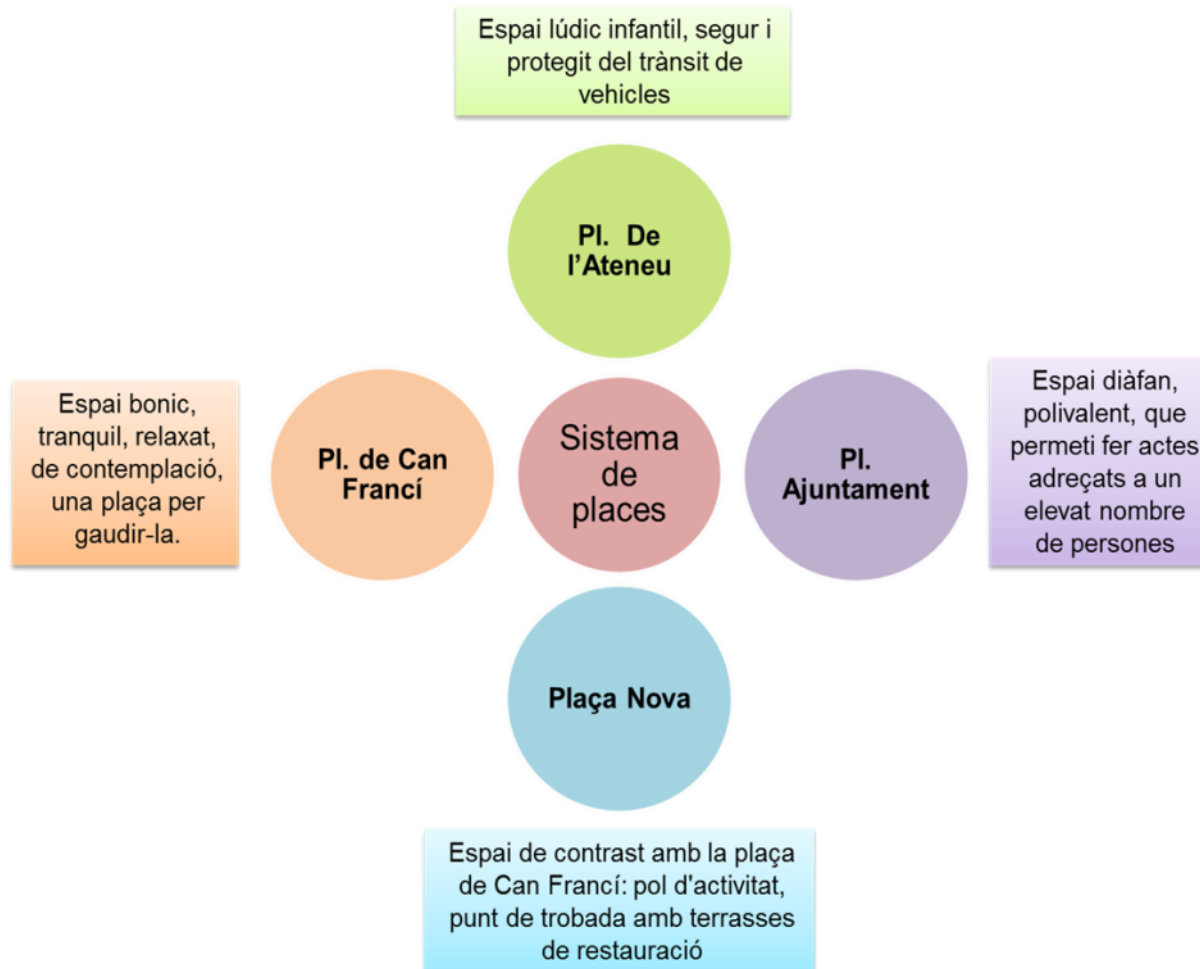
Espai lúdic infantil, segur i protegit del trànsit de vehicles

Pl. De l'Ateneu

Espai bonic, tranquil, relaxat, de contemplació, una plaça per gaudir-la.

Pl. de Can Francí

Sistema de places

Pl. Ajuntament

Espai diàfan, polivalent, que permeti fer actes adreçats a un elevat nombre de persones

Plaça Nova

Espai de contrast amb la plaça de Can Francí: pol d'activitat, punt de trobada amb terrasses de restauració